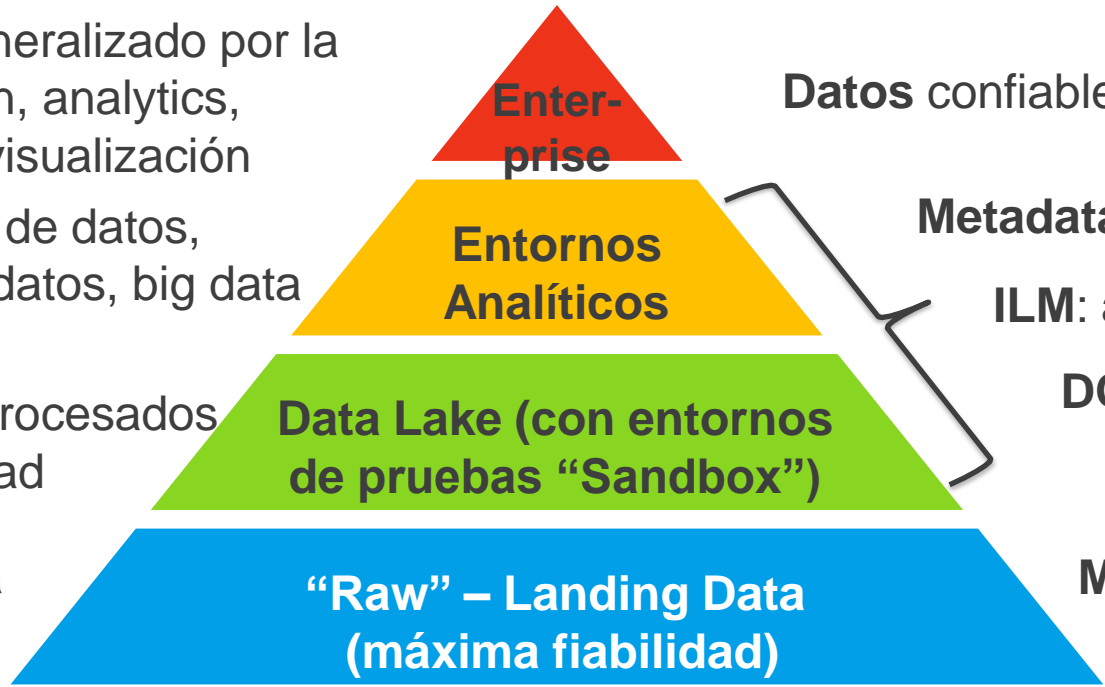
neralizado por la
n, analytics,
visualización

de datos,
datos, big data

rocesados
ad

Enterprise

Entornos Analíticos

Data Lake (con entornos de pruebas “Sandbox”)

“Raw” – Landing Data (máxima fiabilidad)

Datos confiable

Metadata

ILM: a

DO

M